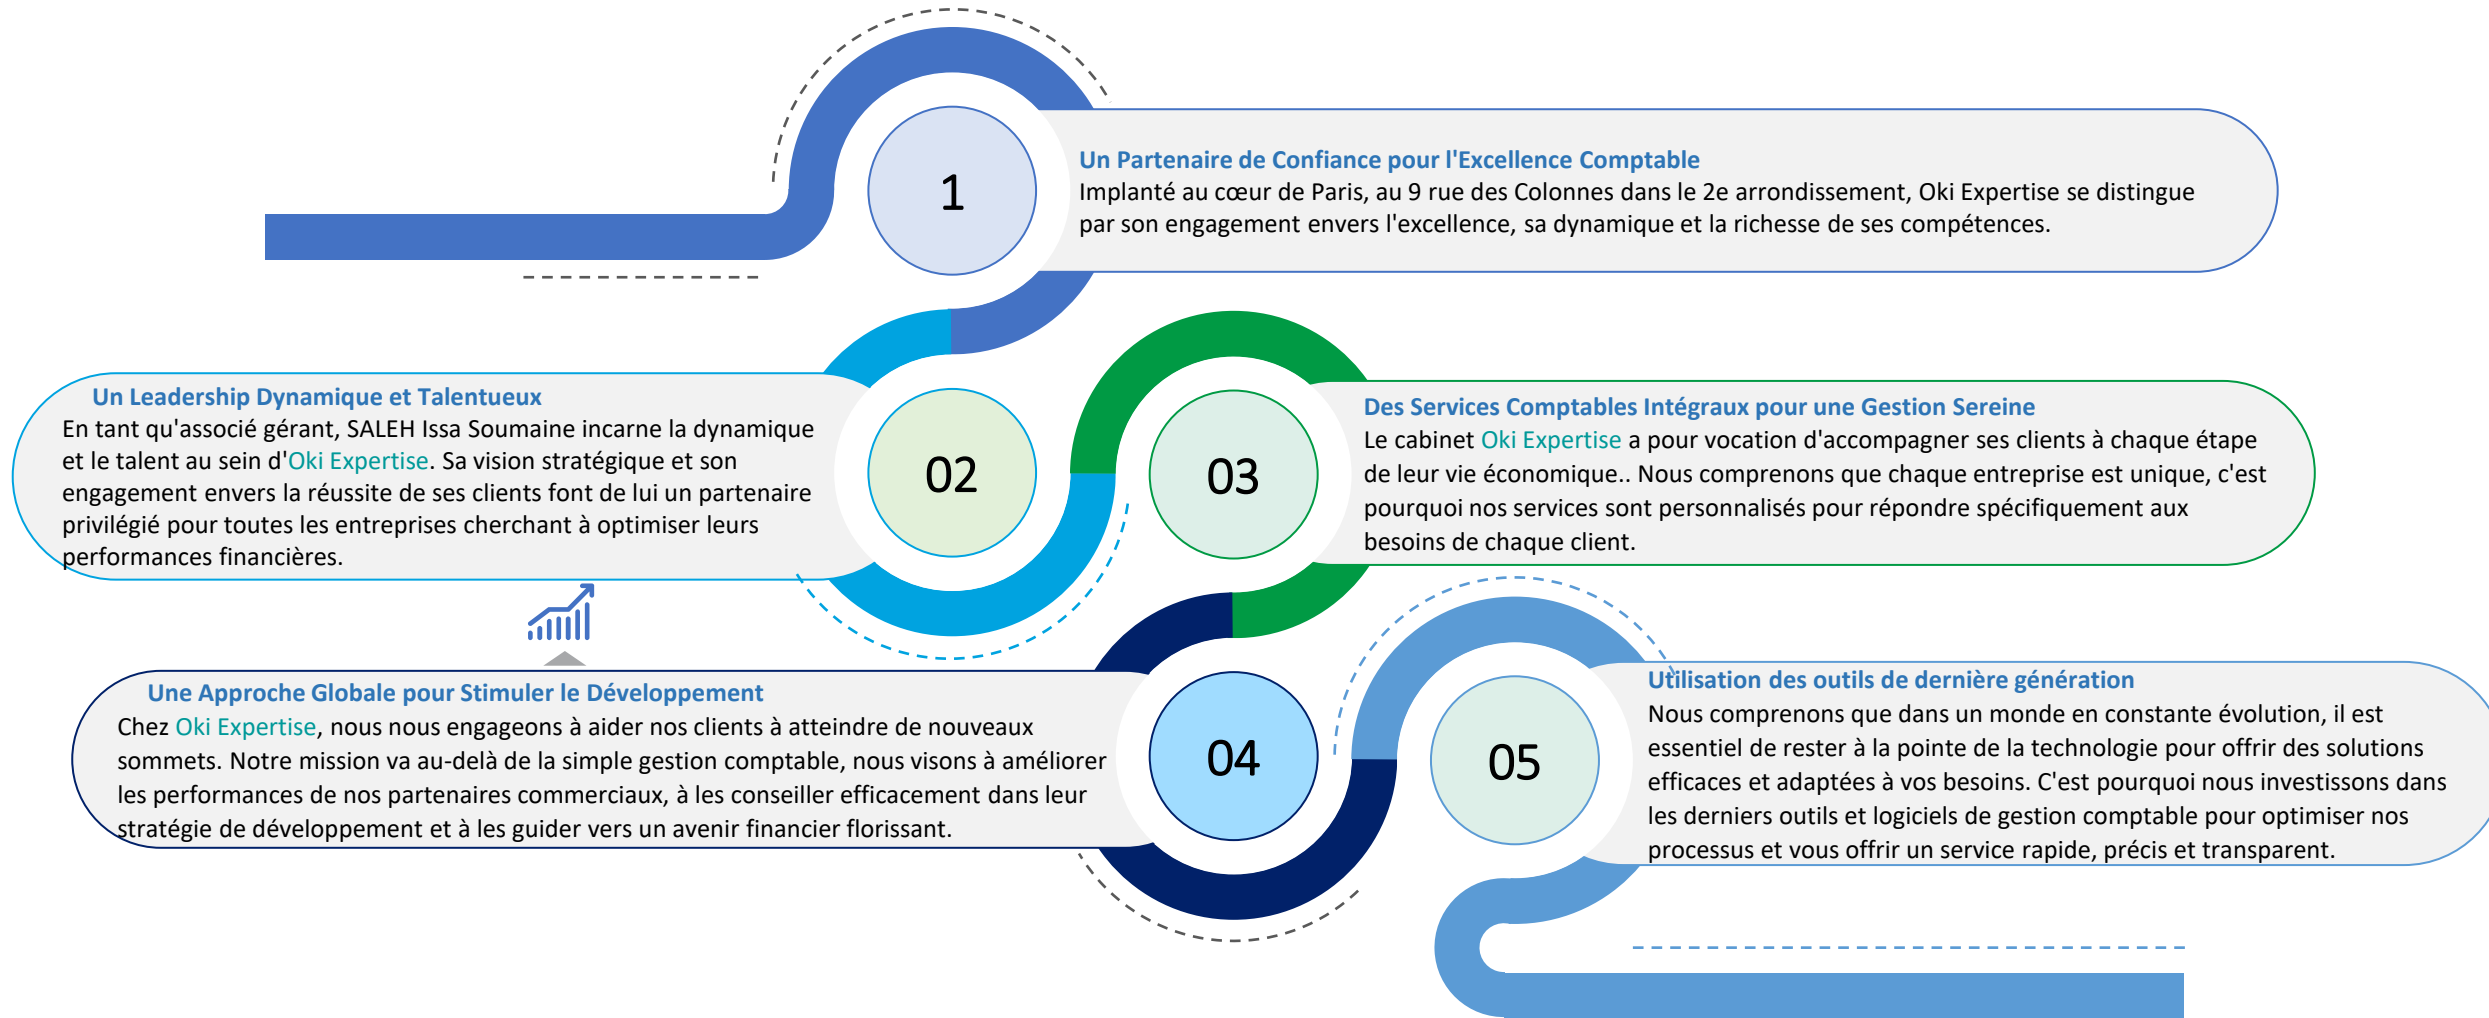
1

Un Partenaire de Confiance pour l'Excellence Comptable
Implanté au cœur de Paris, au 9 rue des Colonnes dans le 2e arrondissement, Oki Expertise se distingue par son engagement envers l'excellence, sa dynamique et la richesse de ses compétences.

Un Leadership Dynamique et Talentueux
En tant qu'associé gérant, SALEH Issa Soumaine incarne la dynamique et le talent au sein d'Oki Expertise. Sa vision stratégique et son engagement envers la réussite de ses clients font de lui un partenaire privilégié pour toutes les entreprises cherchant à optimiser leurs performances financières.

02

03

Des Services Comptables Intégraux pour une Gestion Sereine
Le cabinet Oki Expertise a pour vocation d'accompagner ses clients à chaque étape de leur vie économique.. Nous comprenons que chaque entreprise est unique, c'est pourquoi nos services sont personnalisés pour répondre spécifiquement aux besoins de chaque client.

Une Approche Globale pour Stimuler le Développement
Chez Oki Expertise, nous nous engageons à aider nos clients à atteindre de nouveaux sommets. Notre mission va au-delà de la simple gestion comptable, nous visons à améliorer les performances de nos partenaires commerciaux, à les conseiller efficacement dans leur stratégie de développement et à les guider vers un avenir financier florissant.

04

05

Utilisation des outils de dernière génération
Nous comprenons que dans un monde en constante évolution, il est essentiel de rester à la pointe de la technologie pour offrir des solutions efficaces et adaptées à vos besoins. C'est pourquoi nous investissons dans les derniers outils et logiciels de gestion comptable pour optimiser nos processus et vous offrir un service rapide, précis et transparent.